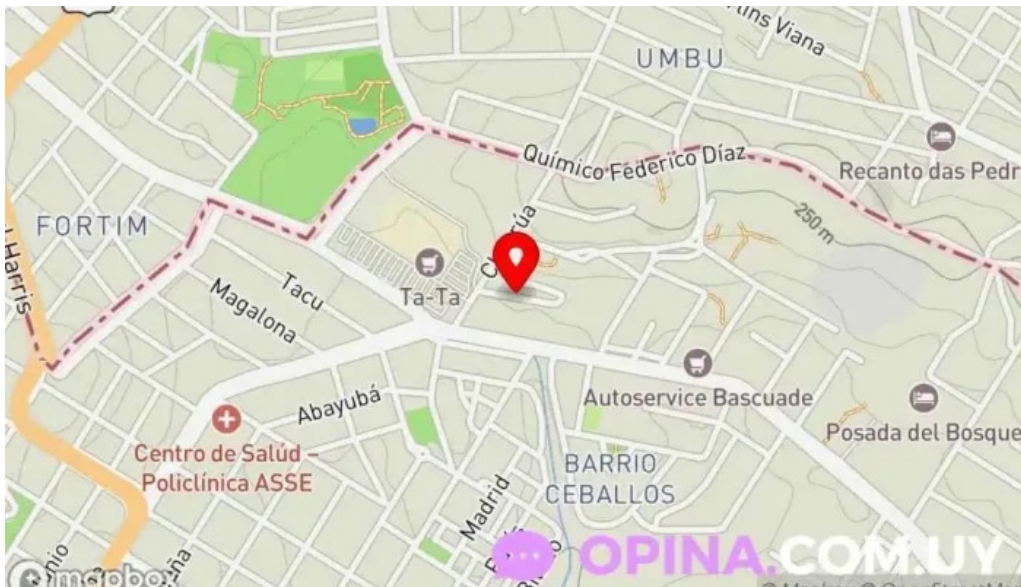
UMBU

tins Viana

Químico Federico Díaz

Recanto das Pedr

250 m

FORTIM

Harris

Tacu

Magalona

Ta-Ta

Charrúa

Autoservice Bascuade

Abayubá

Centro de Salúd – Policlínica ASSE

Posada del Bosque

BARRIO CEBALLOS

Madrid

OPINA.COM.UY

mapbox